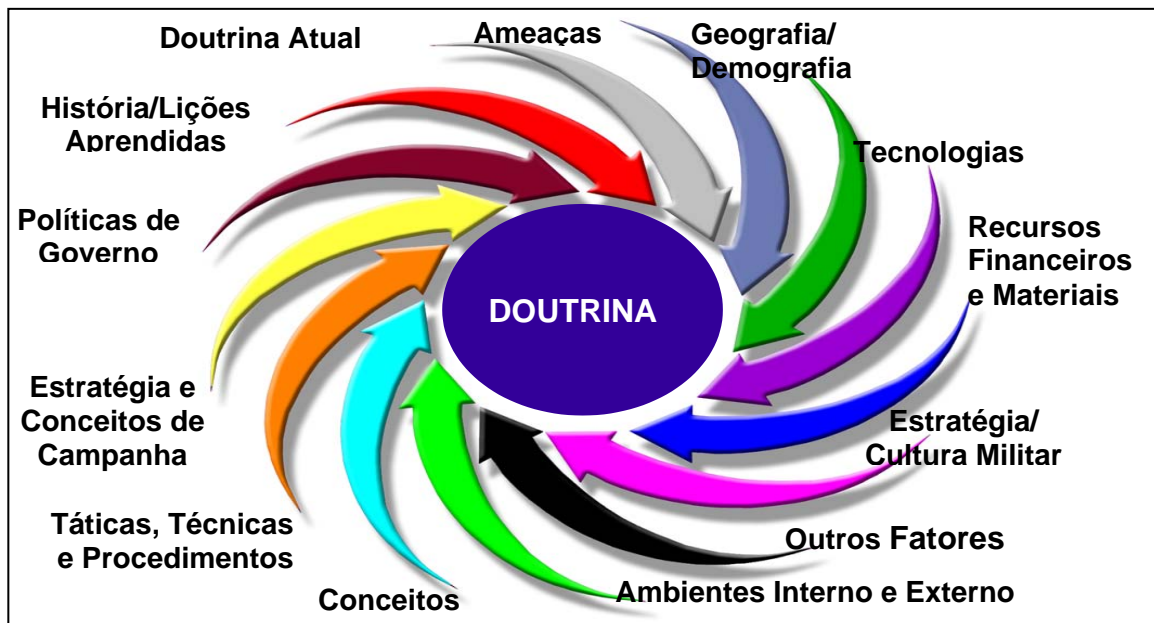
Doutrina Atual

Ameaças

Geografia/ Demografia

História/Lições Aprendidas

Tecnologias

Políticas de Governo

Recursos Financeiros e Materiais

DOUTRINA

Estratégia e Conceitos de Campanha

Estratégia/ Cultura Militar

Táticas, Técnicas e Procedimentos

Outros Fatores

Conceitos

Ambientes Interno e Externo